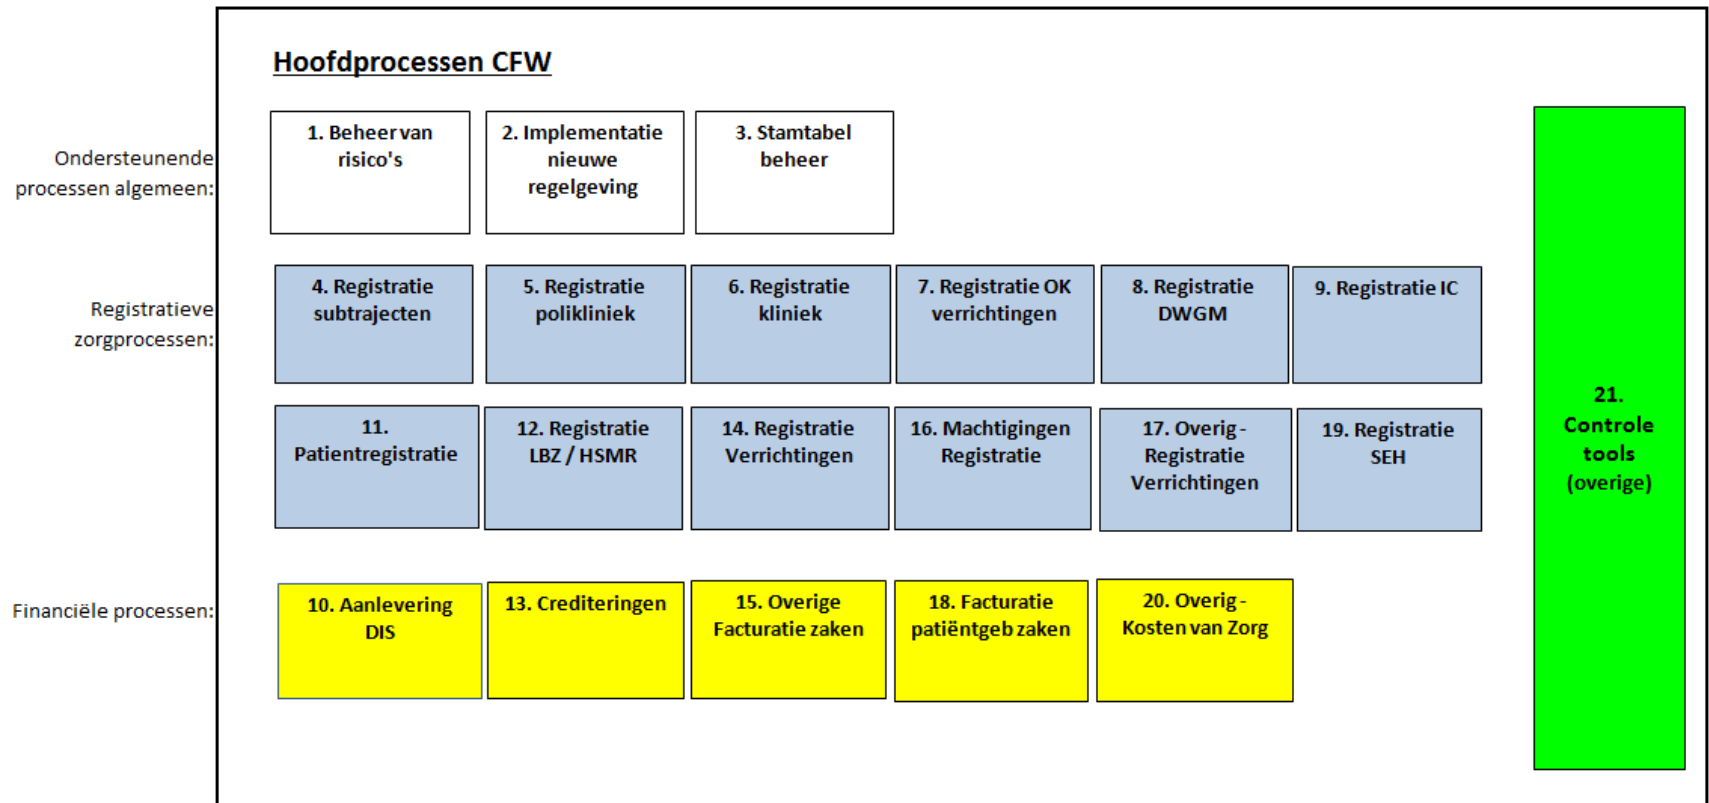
Hoofdprocessen CFW

Ondersteunende processen algemeen:

1. Beheer van risico's

2. Implementatie nieuwe regelgeving

3. Stamtabel beheer

Registratieve zorgprocessen:

4. Registratie subtrajecten

5. Registratie polikliniek

6. Registratie kliniek

7. Registratie OK verrichtingen

8. Registratie DWGM

9. Registratie IC

11. Patientregistratie

12. Registratie LBZ / HSMR

14. Registratie Verrichtingen

16. Machtigingen Registratie

17. Overig - Registratie Verrichtingen

19. Registratie SEH

Financiële processen:

10. Aanlevering DIS

13. Crediteringen

15. Overige Facturatie zaken

18. Facturatie patiëntgeb zaken

20. Overig - Kosten van Zorg

21. Controle tools (overige)